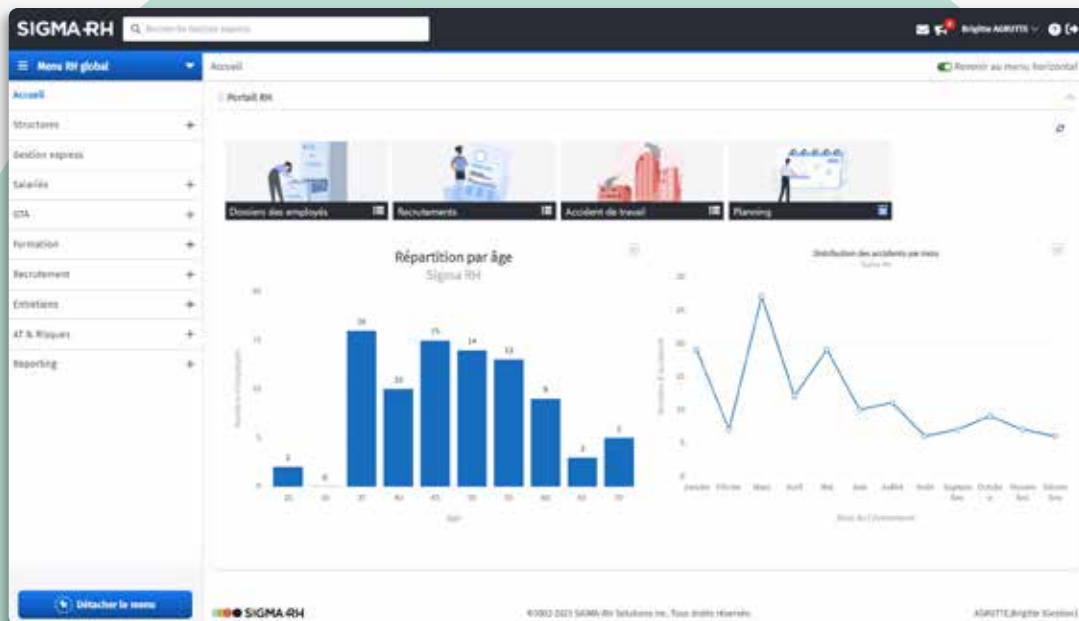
SIGMA-RH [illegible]

Brigitte AGRUTTI

Menu RH global

Accueil

Revenir au menu horizontal

Accueil

Structures

Gestion express

Salariés

GTA

Formation

Recrutement

Entretiens

AT & Risques

Reporting

Portail RH

Dossiers des employés

Recrutements

Accident de travail

Planning

Répartition par âge

Sigma RH

20

15

10

5

0

2

0

16

10

15

14

13

9

3

5

Âge

Distribution des accidents par mois

Janvier

Février

Mars

Avril

Mai

Juin

Juillet

Août

Septembre

Octobre

Novembre

Décembre

Détacher le menu

SIGMA-RH

©2002-2023 SIGMA-RH Solutions inc. Tous droits réservés

AGRUTTI,Brigitte (Gestion)